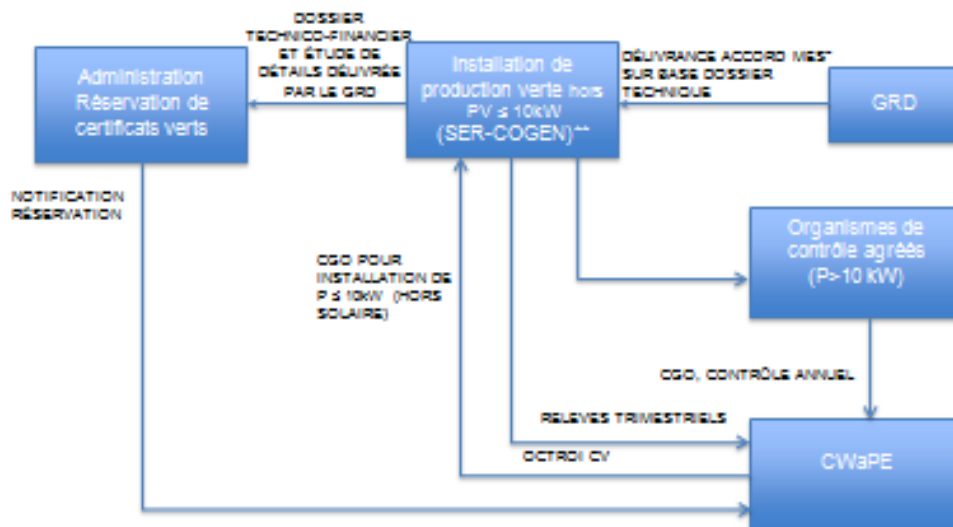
Administration Réservation de certificats verts

DOSSIER TECHNICO-FINANCIER ET ÉTUDE DE DÉTAILS DÉLIVRÉE PAR LE GRD

Installation de production verte hors PV ≤ 10kW (SER-COGEN)**

DÉLIVRANCE ACCORD MES* SUR BASE DOSSIER TECHNIQUE

GRD

NOTIFICATION RÉSERVATION

Organismes de contrôle agréés (P>10 kW)

CGO POUR INSTALLATION DE P ≤ 10kW (HORS SOLAIRE)

CGO, CONTRÔLE ANNUEL

RELEVES TRIMESTRIELS

OCTROI CV

CWaPE